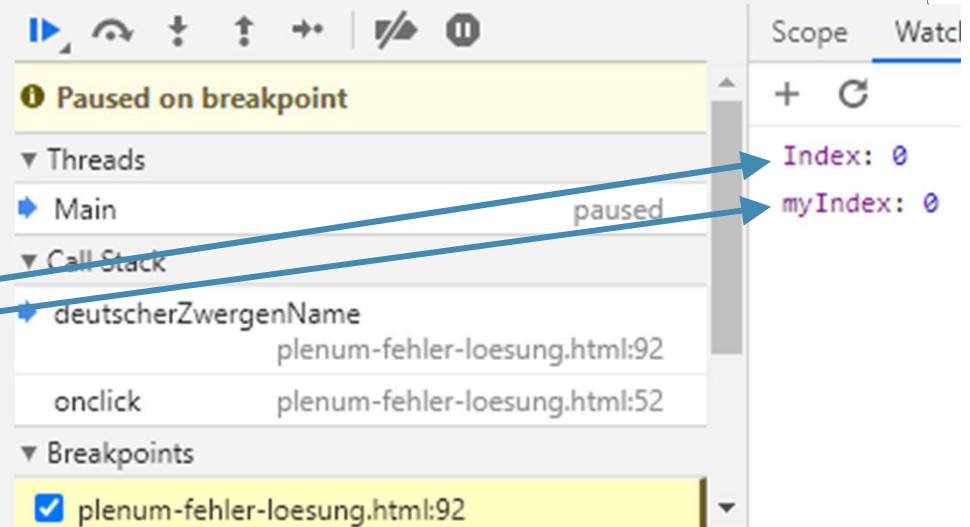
Paused on breakpoint

▼ Threads

Main paused

▼ Call Stack

deutscherZwergenName
plenum-fehler-loesung.html:92

onclick plenum-fehler-loesung.html:52

▼ Breakpoints

plenum-fehler-loesung.html:92

Scope Watch

Index: 0
myIndex: 0